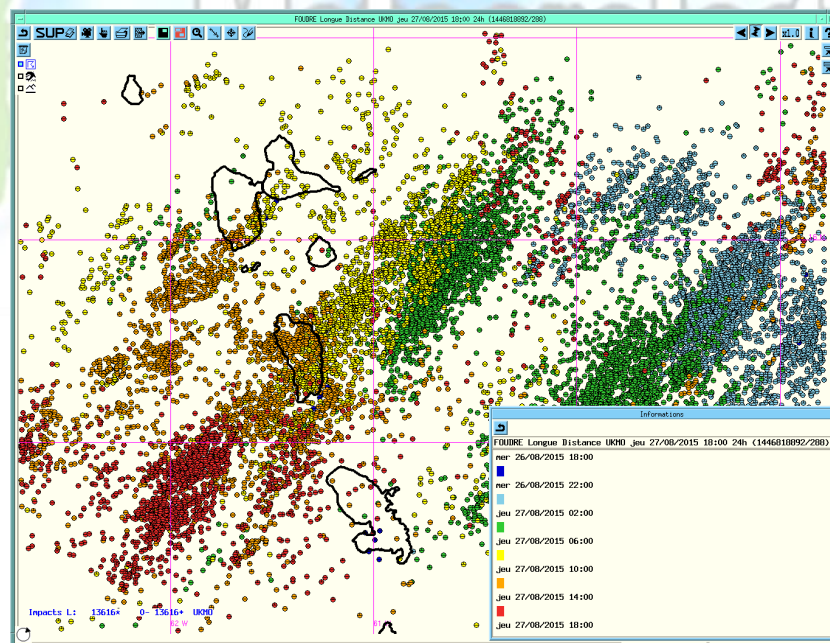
FOUDRE Longue Distance UKMO jeu 27/08/2015 18:00 24h (1446818892/288)

SUP

Informations

FOUDRE Longue Distance UKMO jeu 27/08/2015 18:00 24h (1446818892/288)

mer 26/08/2015 18:00

mer 26/08/2015 22:00

jeu 27/08/2015 02:00

jeu 27/08/2015 06:00

jeu 27/08/2015 10:00

jeu 27/08/2015 14:00

jeu 27/08/2015 18:00

Impacts L: 13616+ 0- 13616+ UKMO

62 W

61